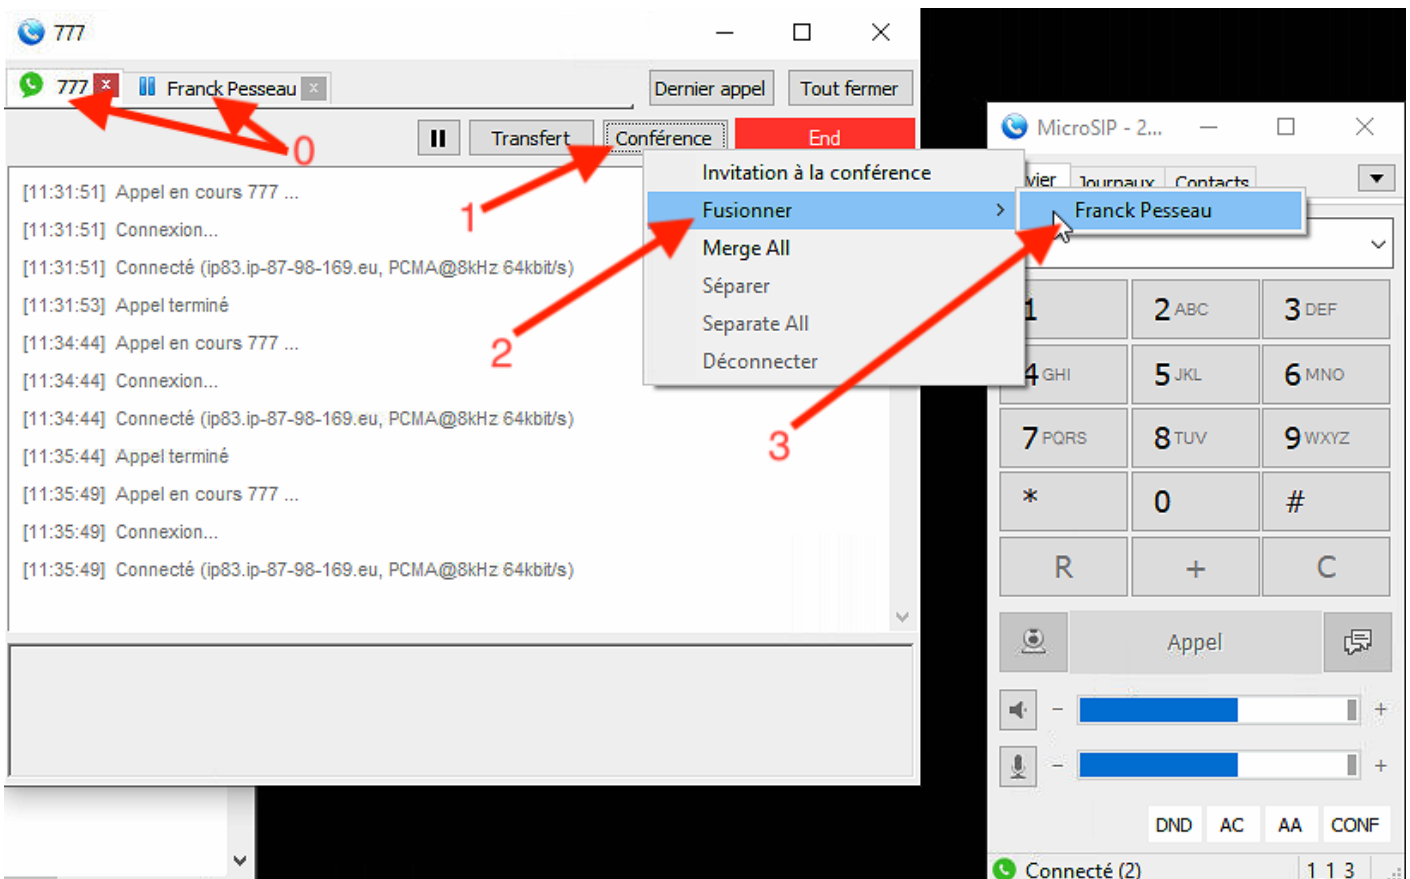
777

777 × Franck Pesseau × Dernier appel Tout fermer

0

Transfert Conférence End

Invitation à la conférence
Fusionner
Merge All
Séparer
Separate All
Déconnecter

Franck Pesseau

1

2

3

[11:31:51] Appel en cours 777 ...
[11:31:51] Connexion...
[11:31:51] Connecté (ip83.ip-87-98-169.eu, PCMA@8kHz 64kbit/s)
[11:31:53] Appel terminé
[11:34:44] Appel en cours 777 ...
[11:34:44] Connexion...
[11:34:44] Connecté (ip83.ip-87-98-169.eu, PCMA@8kHz 64kbit/s)
[11:35:44] Appel terminé
[11:35:49] Appel en cours 777 ...
[11:35:49] Connexion...
[11:35:49] Connecté (ip83.ip-87-98-169.eu, PCMA@8kHz 64kbit/s)

MicroSIP - 2...

vier Journaux Contacts

1 2 ABC 3 DEF
4 GHI 5 JKL 6 MNO
7 PQRS 8 TUV 9 WXYZ
* 0 #
R + C

Appel

- +
- +

DND AC AA CONF

Connecté (2) 1 1 3